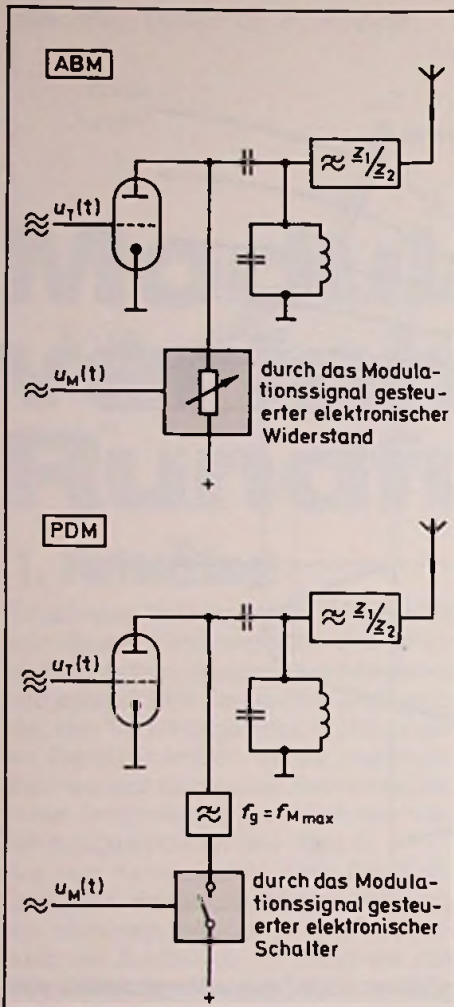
ABM

$\approx \frac{Z_1}{Z_2}$

$\approx u_T(t)$

$\approx u_M(t)$

durch das Modulationssignal gesteuerter elektronischer Widerstand

+

PDM

$\approx \frac{Z_1}{Z_2}$

$\approx u_T(t)$

$\approx$ $f_g = f_{M\,max}$

$\approx u_M(t)$

durch das Modulationssignal gesteuerter elektronischer Schalter

+